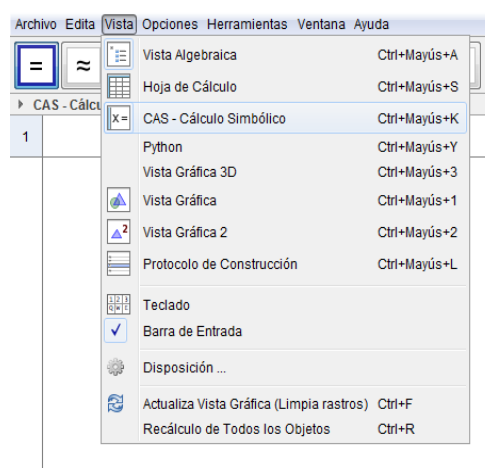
Archivo Edita Vista Opciones Herramientas Ventana Ayuda

=
≈
CAS - Cálcu
1

Vista Algebraica Ctrl+Mayús+A
Hoja de Cálculo Ctrl+Mayús+S
x= CAS - Cálculo Simbólico Ctrl+Mayús+K
Python Ctrl+Mayús+Y
Vista Gráfica 3D Ctrl+Mayús+3
Vista Gráfica Ctrl+Mayús+1
Vista Gráfica 2 Ctrl+Mayús+2
Protocolo de Construcción Ctrl+Mayús+L
Teclado
✓ Barra de Entrada
Disposición ...
Actualiza Vista Gráfica (Limpia rastros) Ctrl+F
Recálculo de Todos los Objetos Ctrl+R